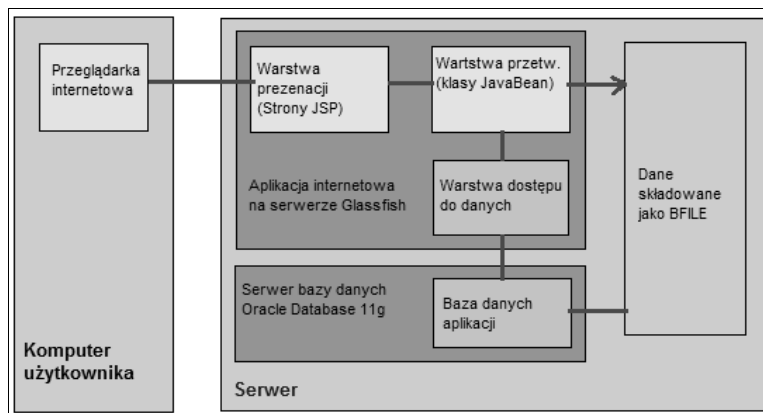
Przeglądarka internetowa

Warstwa prezenacji (Strony JSP)

Wartstwa przetw. (klasy JavaBean)

Dane składowane jako BFILE

Aplikacja internetowa na serwerze Glassfish

Warstwa dostępu do danych

Serwer bazy danych Oracle Database 11g

Baza danych aplikacji

Komputer użytkownika

Serwer